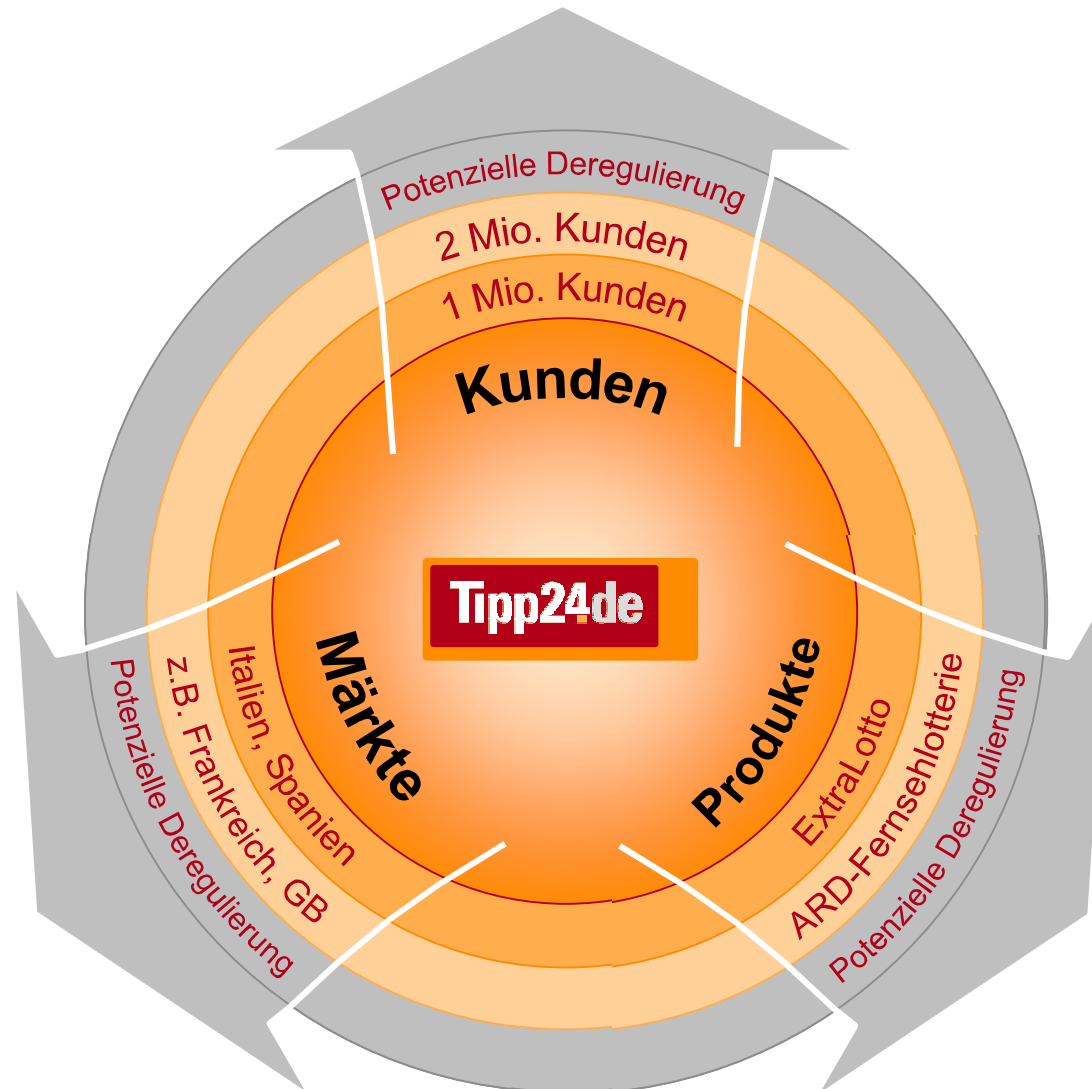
Potenzielle Deregulierung
2 Mio. Kunden
1 Mio. Kunden
Kunden

Tipp24.de

Märkte
Italien, Spanien
z.B. Frankreich, GB
Potenzielle Deregulierung

Produkte
ExtraLotto
ARD-Fernsehlotterie
Potenzielle Deregulierung